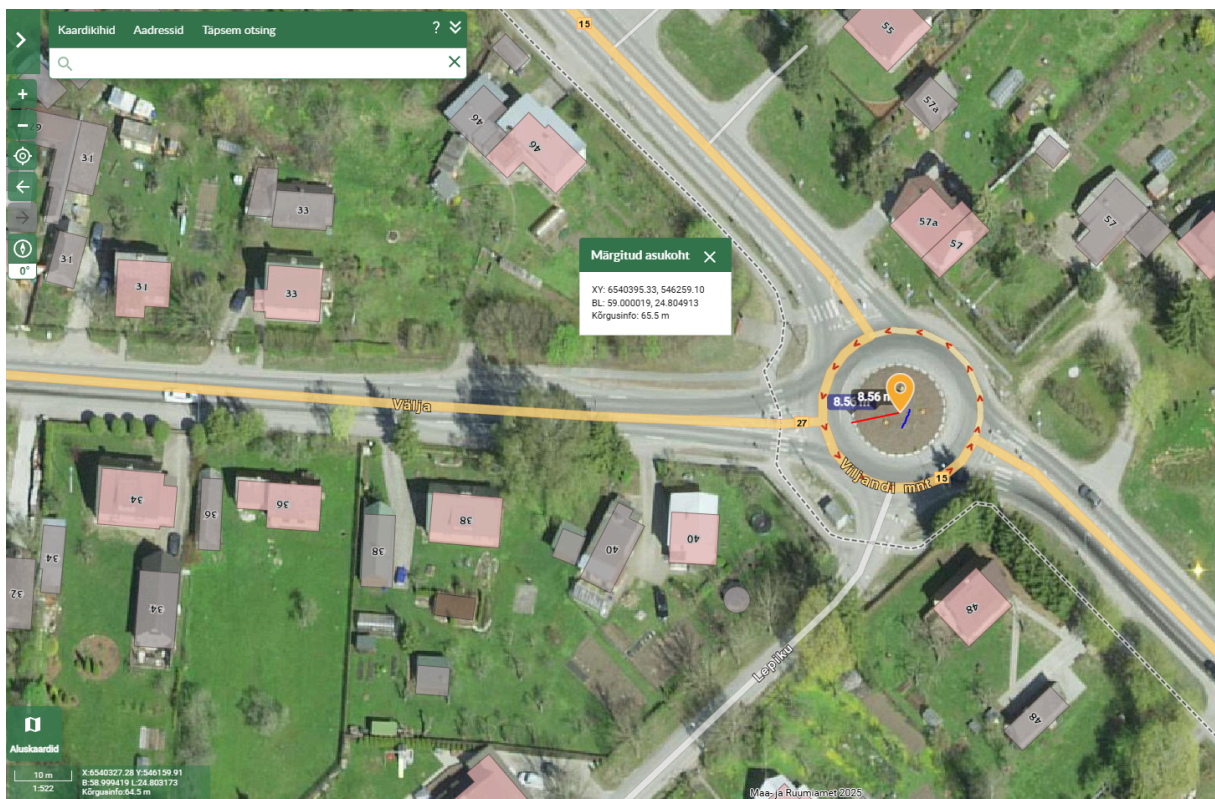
Kaardikihid Aadressid Täpsem otsing ?

0°

Märgitud asukoht

XY: 6540395.33, 546259.10
BL: 59.000019, 24.804913
Kõrgusinfo: 65.5 m

15
55
57a
46
46
31
33
57a
57
57
31
31
33
Välja
27
8.5
8.56 m
Viljandi mnt
15
34
36
36
38
40
40
34
38
32
34
48
Lepiku
48

Aluskaardid

10 m
1:522
X:6540327.28 Y:546159.91
B:58.999419 L:24.803173
Kõrgusinfo:64.5 m

Maa- ja Ruumiamet 2025